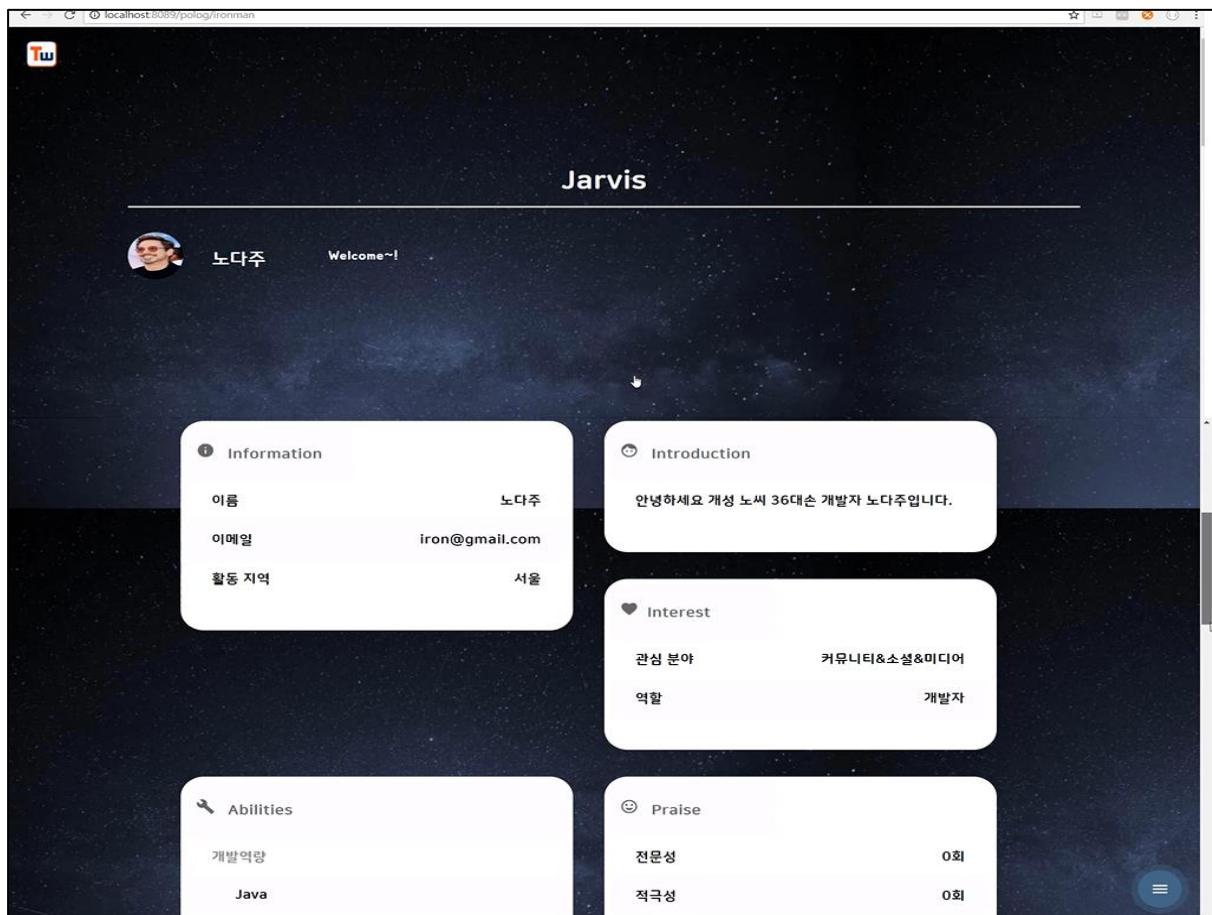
localhost:8089/polog/ironman

Tw

Jarvis

노다주 Welcome~!

Information

| 이름 | 노다주 |
|---|---|
| 이메일 | iron@gmail.com |
| 활동 지역 | 서울 |

Introduction

안녕하세요 개성 노씨 36대손 개발자 노다주입니다.

Interest

| 관심 분야 | 커뮤니티&소셜&미디어 |
|---|---|
| 역할 | 개발자 |

Abilities

개발역량

Java

Praise

| 전문성 | 0회 |
|---|---|
| 적극성 | 0회 |